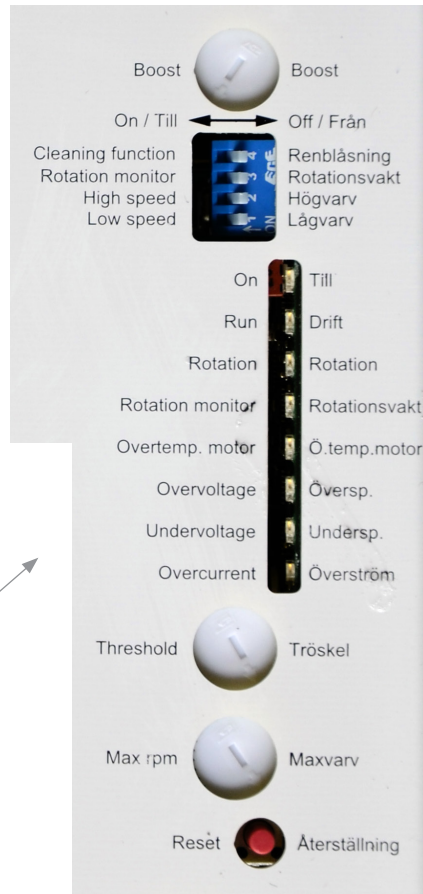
Boost Boost

On / Till Off / Från

Cleaning function Renblåsning
Rotation monitor Rotationsvakt
High speed Högvarv
Low speed Lågvarv

ON 1 2 3 4
CTS

On Till
Run Drift
Rotation Rotation
Rotation monitor Rotationsvakt
Overtemp. motor Ö.temp.motor
Overvoltage Översp.
Undervoltage Undersp.
Overcurrent Överström

Threshold Tröskel

Max rpm Maxvarv

Reset Återställning